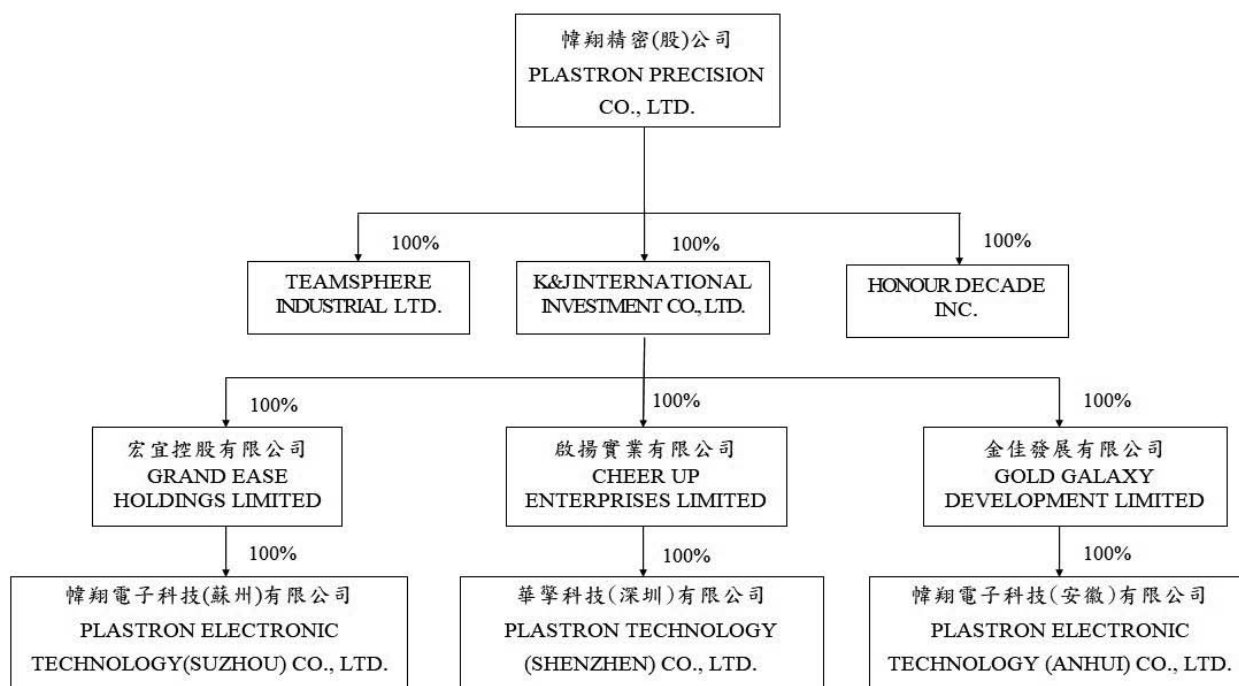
幃翔精密(股)公司
PLASTRON PRECISION CO., LTD.

100%
TEAMSPHERE INDUSTRIAL LTD.

100%
K&JINTERNATIONAL INVESTMENT CO., LTD.

100%
HONOUR DECADE INC.

100%
宏宜控股有限公司
GRAND EASE HOLDINGS LIMITED

100%
啟揚實業有限公司
CHEER UP ENTERPRISES LIMITED

100%
金佳發展有限公司
GOLD GALAXY DEVELOPMENT LIMITED

100%
幃翔電子科技(蘇州)有限公司
PLASTRON ELECTRONIC TECHNOLOGY(SUZHOU) CO., LTD.

100%
華擎科技(深圳)有限公司
PLASTRON TECHNOLOGY (SHENZHEN) CO., LTD.

100%
幃翔電子科技(安徽)有限公司
PLASTRON ELECTRONIC TECHNOLOGY (ANHUI) CO., LTD.